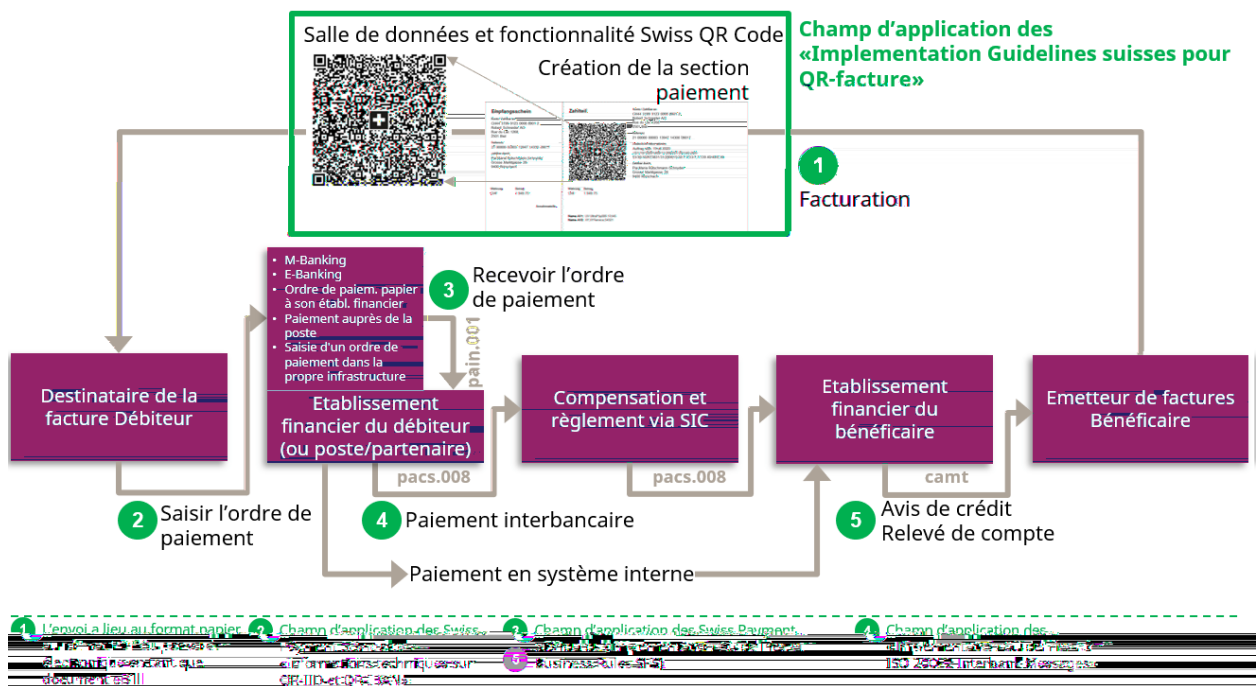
Salle de données et fonctionnalité Swiss QR Code

Création de la section paiement

Champ d'application des «Implementation Guidelines suisses pour QR-facture»

1 Facturation

- M-Banking
- E-Banking
- Ordre de paiem. papier à son établ. financier
- Paiement auprès de la poste
- Saisie d'un ordre de paiement dans la propre infrastructure

3 Recevoir l'ordre de paiement

pain.001

Destinataire de la facture Débiteur

Etablissement financier du débiteur (ou poste/partenaire)

Compensation et règlement via SIC

Etablissement financier du bénéficaire

Emetteur de factures Bénéficaire

pacs.008

pacs.008

camt

2 Saisir l'ordre de paiement

4 Paiement interbancaire

5 Avis de crédit Relevé de compte

Paiement en système interne

1 L'envoi a lieu au format papier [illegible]

2 Champ d'application des Swiss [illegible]

3 Champ d'application des Swiss Payment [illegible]

4 Champ d'application des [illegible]

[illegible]